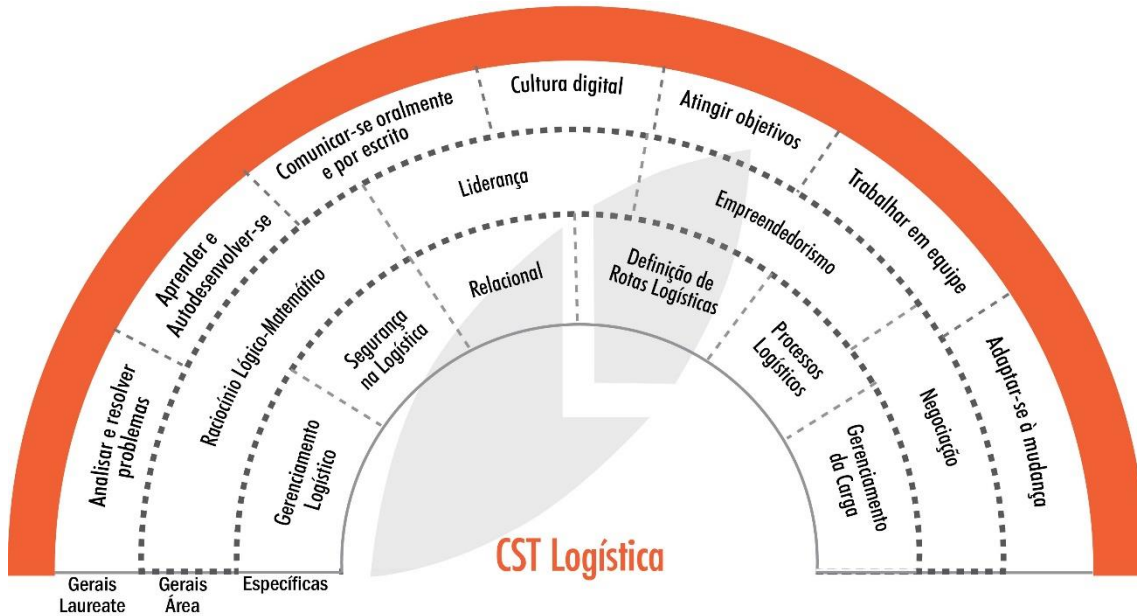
Analisar e resolver problemas

Aprender e Autodesenvolver-se

Comunicar-se oralmente e por escrito

Cultura digital

Atingir objetivos

Trabalhar em equipe

Adaptar-se à mudança

Raciocínio Lógico-Matemático

Liderança

Empreendedorismo

Negociação

Gerenciamento Logístico

Segurança na Logística

Relacional

Definição de Rotas Logísticas

Processos Logísticos

Gerenciamento da Carga

CST Logística

Gerais Laureate

Gerais Área

Específicas